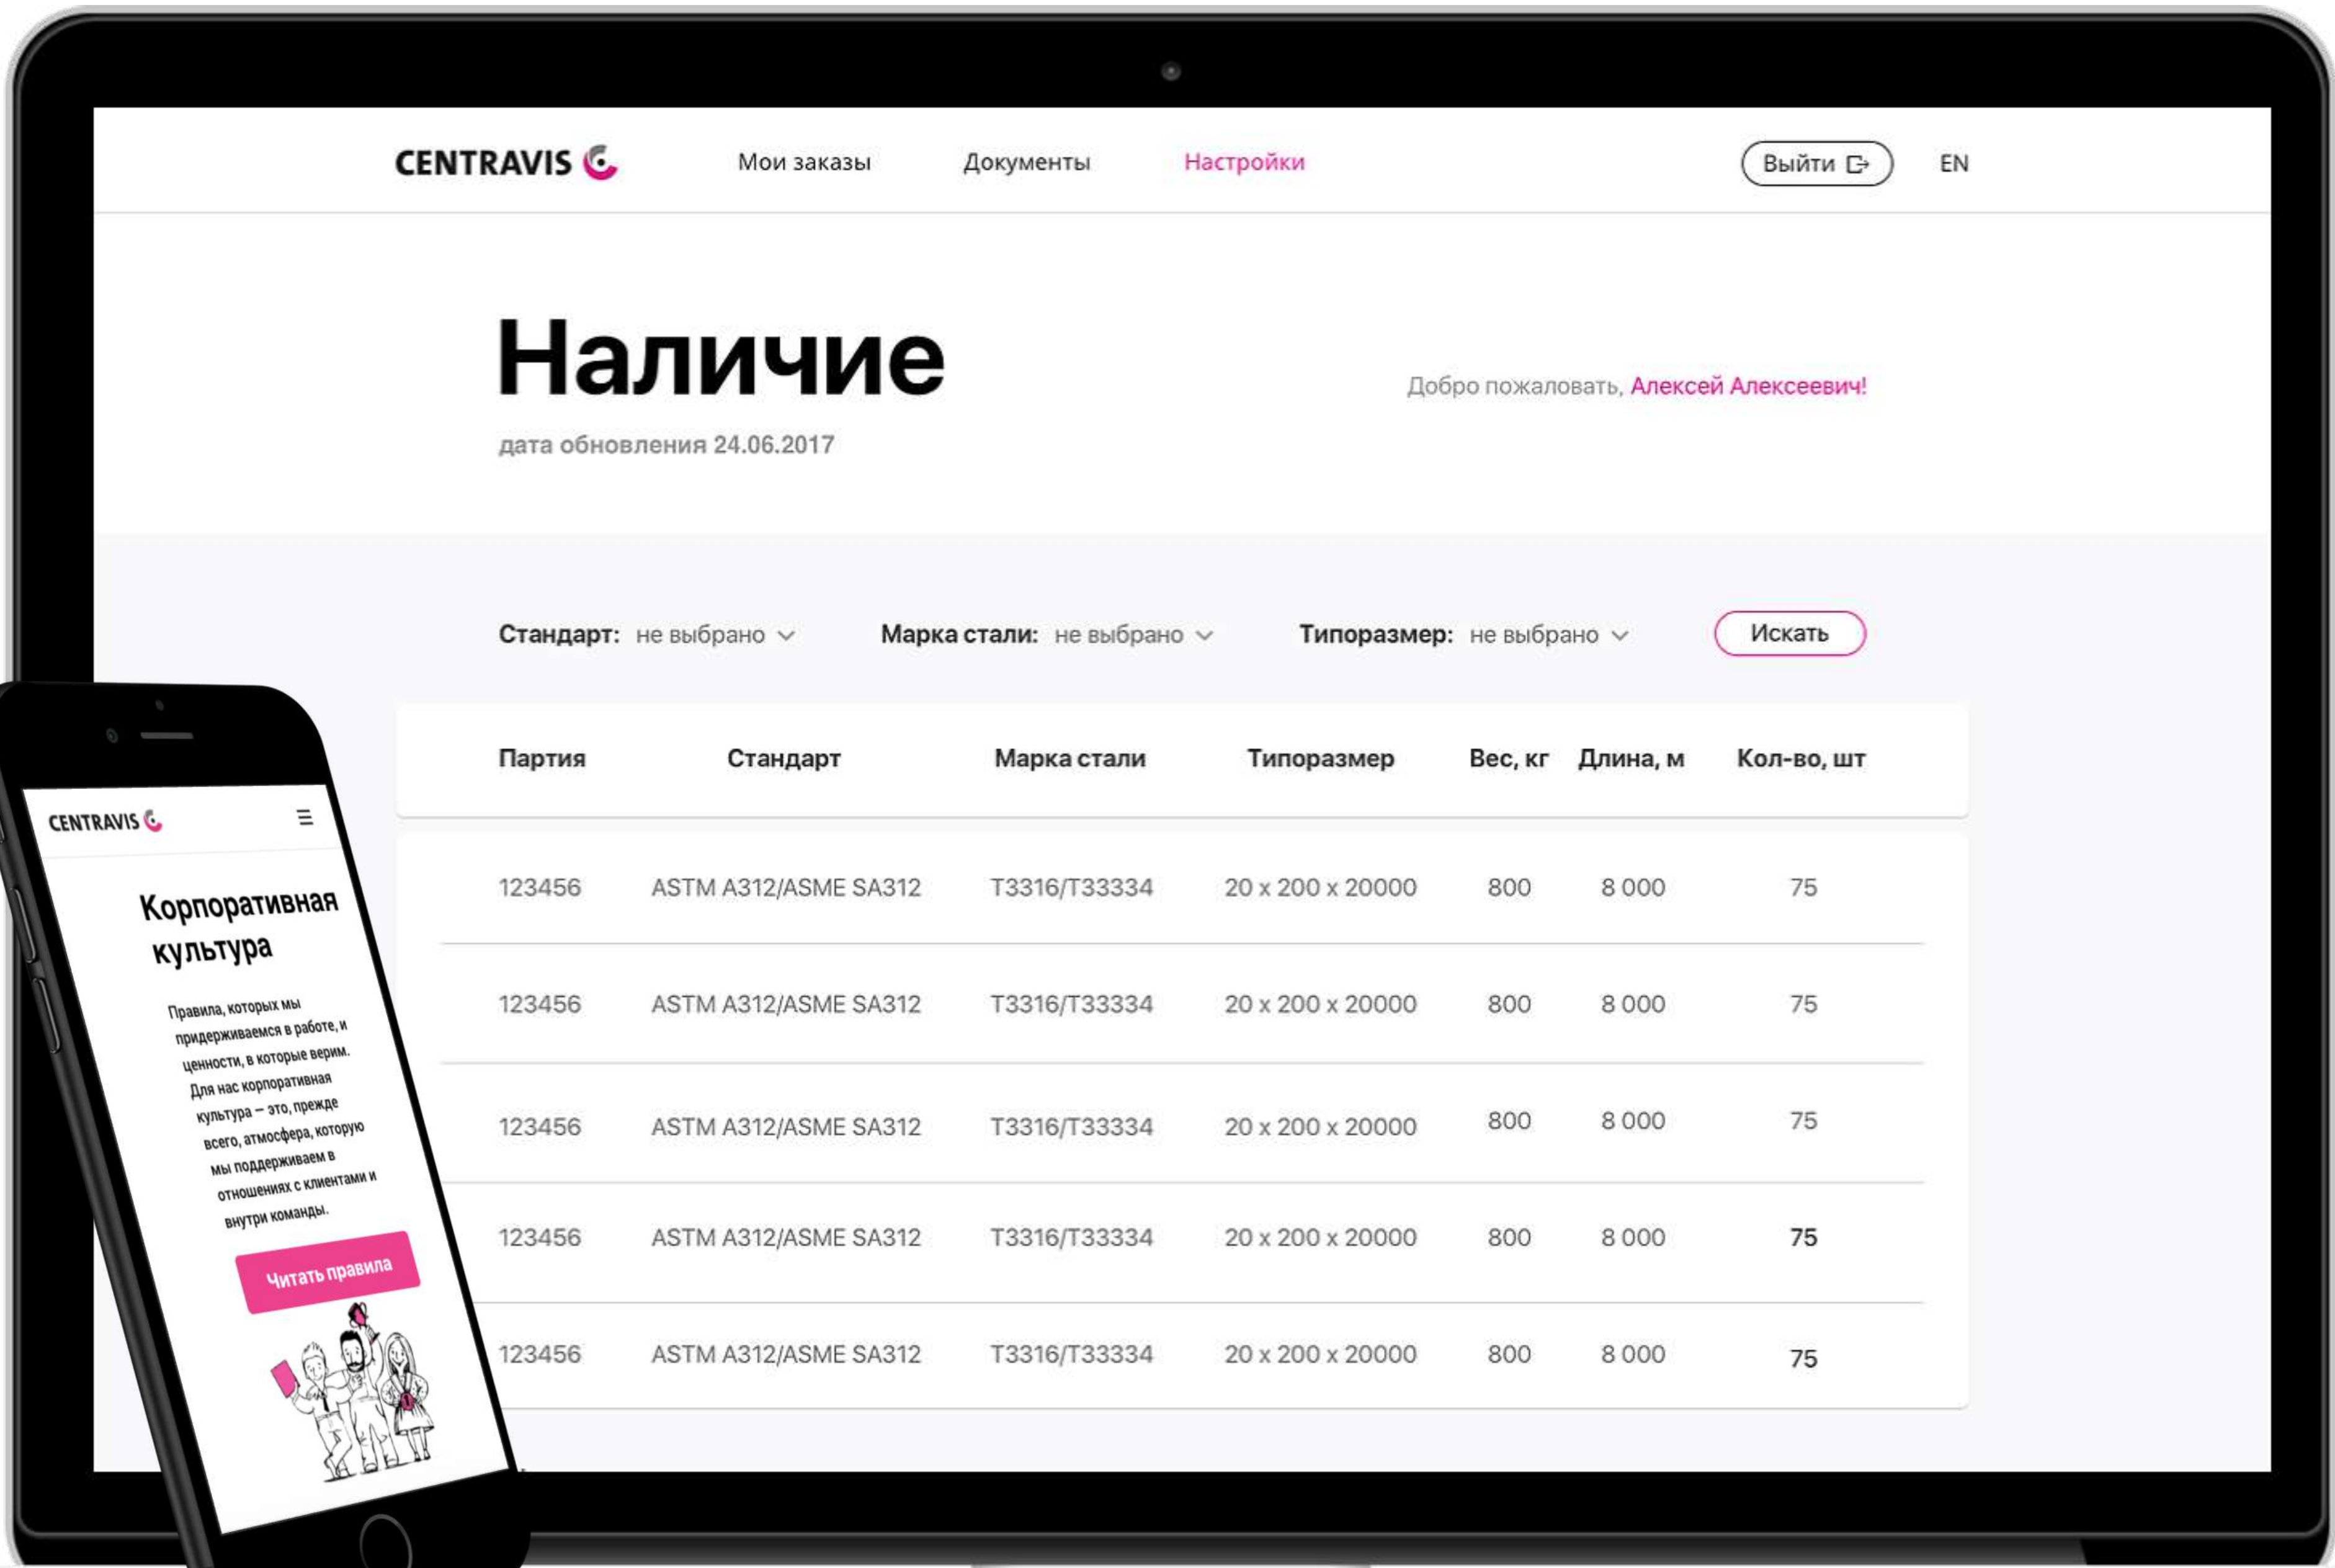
CENTRAVIS

Мои заказы Документы Настройки

Выйти EN

Наличие

дата обновления 24.06.2017

Добро пожаловать, Алексей Алексеевич!

Стандарт: не выбрано Марка стали: не выбрано Типоразмер: не выбрано Искать

| Партия | Стандарт | Марка стали | Типоразмер | Вес, кг | Длина, м | Кол-во, шт |
|---|---|---|---|---|---|---|
| 123456 | ASTM A312/ASME SA312 | T3316/T33334 | 20 x 200 x 20000 | 800 | 8 000 | 75 |
| 123456 | ASTM A312/ASME SA312 | T3316/T33334 | 20 x 200 x 20000 | 800 | 8 000 | 75 |
| 123456 | ASTM A312/ASME SA312 | T3316/T33334 | 20 x 200 x 20000 | 800 | 8 000 | 75 |
| 123456 | ASTM A312/ASME SA312 | T3316/T33334 | 20 x 200 x 20000 | 800 | 8 000 | 75 |
| 123456 | ASTM A312/ASME SA312 | T3316/T33334 | 20 x 200 x 20000 | 800 | 8 000 | 75 |

CENTRAVIS

Корпоративная культура

Правила, которых мы придерживаемся в работе, и ценности, в которые верим. Для нас корпоративная культура – это, прежде всего, атмосфера, которую мы поддерживаем в отношениях с клиентами и внутри команды.

Читать правила